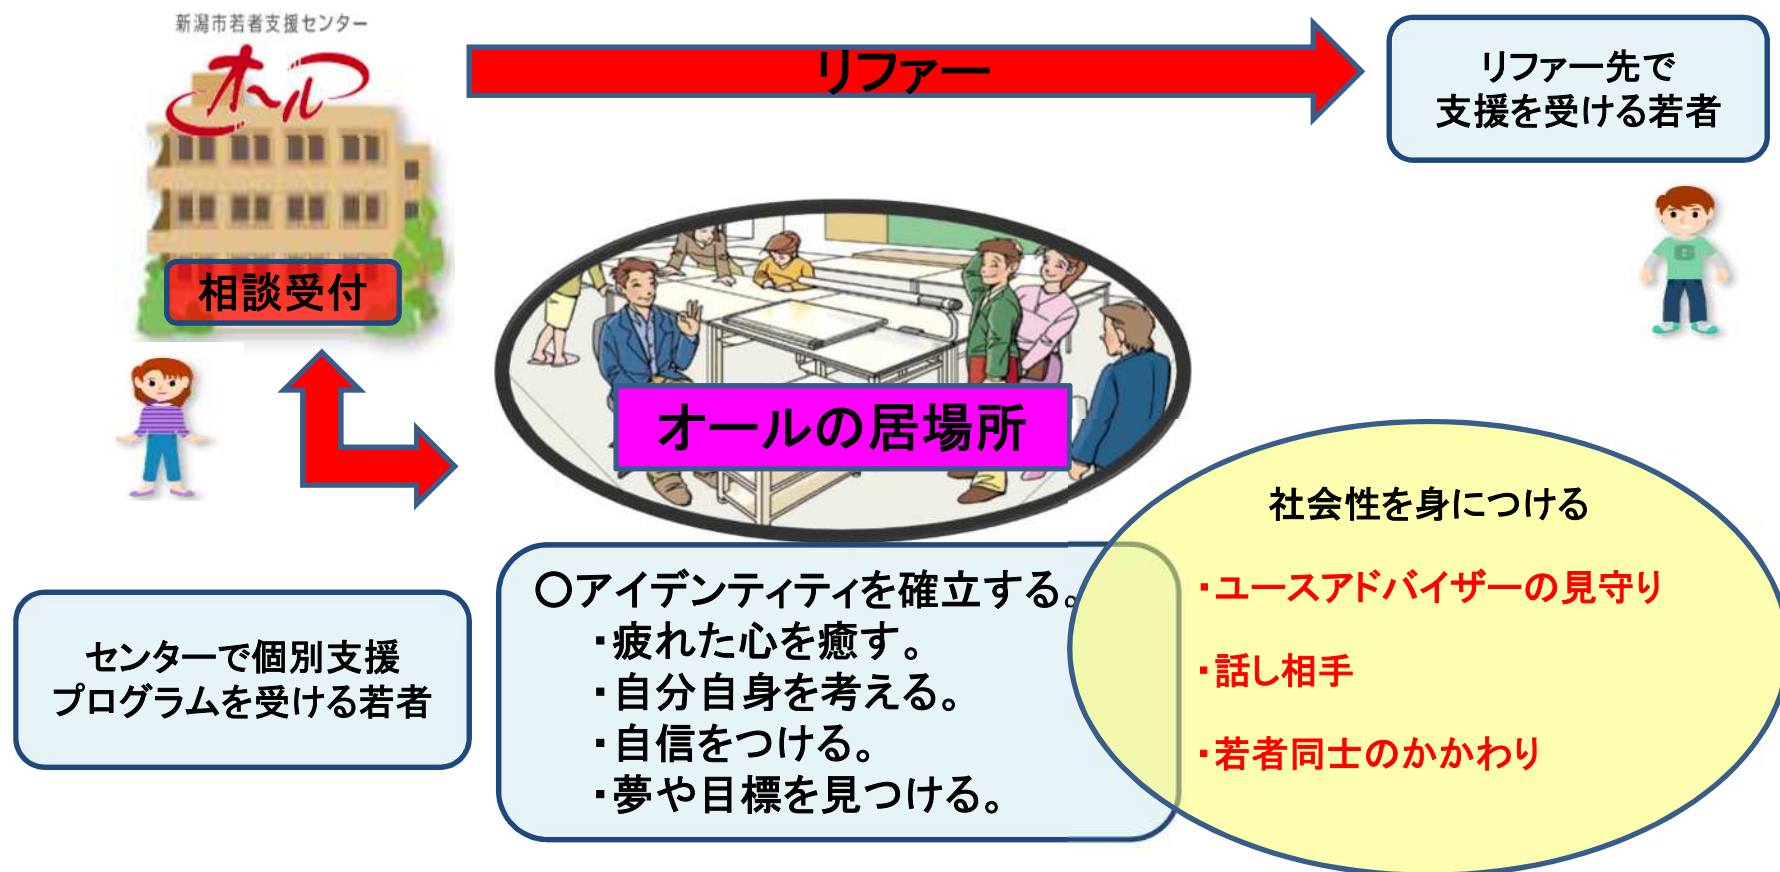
新潟市若者支援センター

オール

相談受付

リファー

リファー先で
支援を受ける若者

オールの居場所

センターで個別支援
プログラムを受ける若者

○アイデンティティを確立する。
・疲れた心を癒す。
・自分自身を考える。
・自信をつける。
・夢や目標を見つける。

社会性を身につける
・ユースアドバイザーの見守り
・話し相手
・若者同士のかかわり